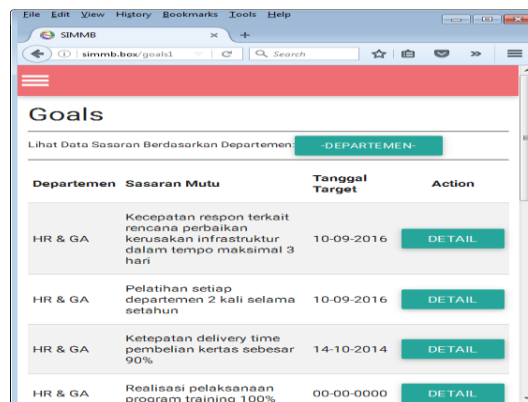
File Edit View History Bookmarks Tools Help

SIMMB ×   +

simmb.box/goals1   C   Search

Goals

Lihat Data Sasaran Berdasarkan Departemen: -DEPARTEMEN-

| Departemen | Sasaran Mutu | Tanggal Target | Action |
|---|---|---|---|
| HR & GA | Kecepatan respon terkait rencana perbaikan kerusakan infrastruktur dalam tempo maksimal 3 hari | 10-09-2016 | DETAIL |
| HR & GA | Pelatihan setiap departemen 2 kali selama setahun | 10-09-2016 | DETAIL |
| HR & GA | Ketepatan delivery time pembelian kertas sebesar 90% | 14-10-2014 | DETAIL |
| HR & GA | Realisasi pelaksanaan program training 100% | 00-00-0000 | DETAIL |